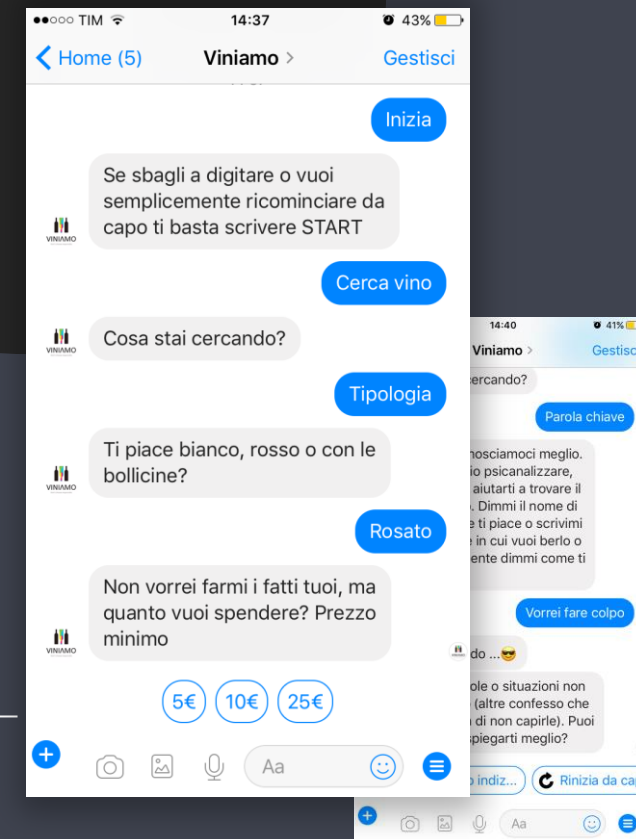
●●○○○ TIM 14:37 43%

Home (5) Viniamo > Gestisci

Inizia

Se sbagli a digitare o vuoi semplicemente ricominciare da capo ti basta scrivere START

VINIAMO

Cerca vino

Cosa stai cercando?

VINIAMO

Tipologia

Ti piace bianco, rosso o con le bollicine?

VINIAMO

Rosato

Non vorrei farmi i fatti tuoi, ma quanto vuoi spendere? Prezzo minimo

VINIAMO

5€ 10€ 25€

Aa

14:40 41%

Viniamo > Gestisc

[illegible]cercando?

Parola chiave

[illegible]nosciamoci meglio. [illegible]io psicanalizzare, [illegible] aiutarti a trovare il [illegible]. Dimmi il nome di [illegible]e ti piace o scrivimi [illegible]e in cui vuoi berlo o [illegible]ente dimmi come ti

Vorrei fare colpo

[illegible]do ...😎

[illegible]ole o situazioni non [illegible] (altre confesso che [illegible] di non capirle). Puoi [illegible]spiegarti meglio?

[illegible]o indiz... Rinizia da ca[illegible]

Aa